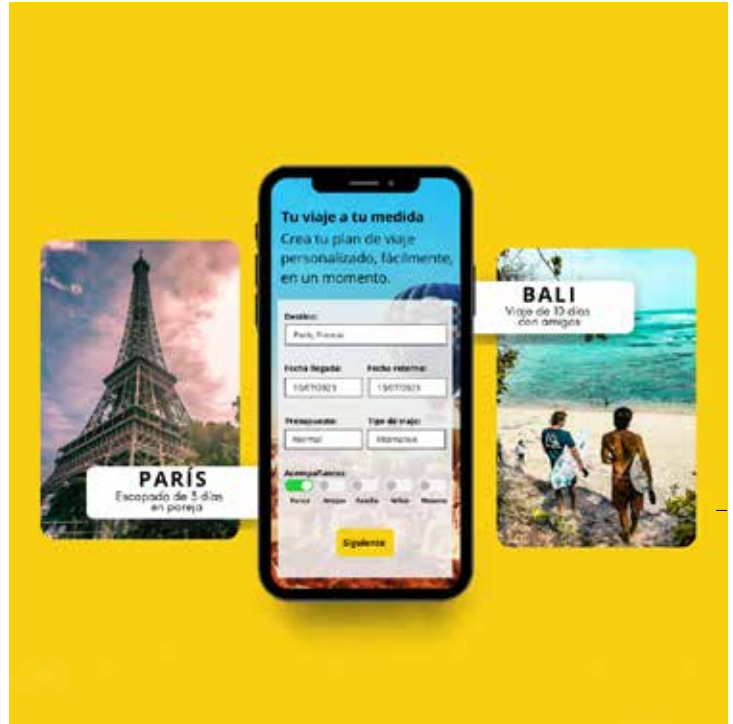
Tu viaje a tu medida

Crea tu plan de viaje personalizado, fácilmente, en un momento.

Destino:
París, Francia

Fecha llegada:
10/07/2023

Fecha retorno:
13/07/2023

Presupuesto:
Normal

Tipo de viaje:
Romántico

Acompañantes:
Pareja Amigos Familia Niños Mascota

Siguiente

PARÍS
Escapada de 3 días en pareja

BALI
Viaje de 10 días con amigos